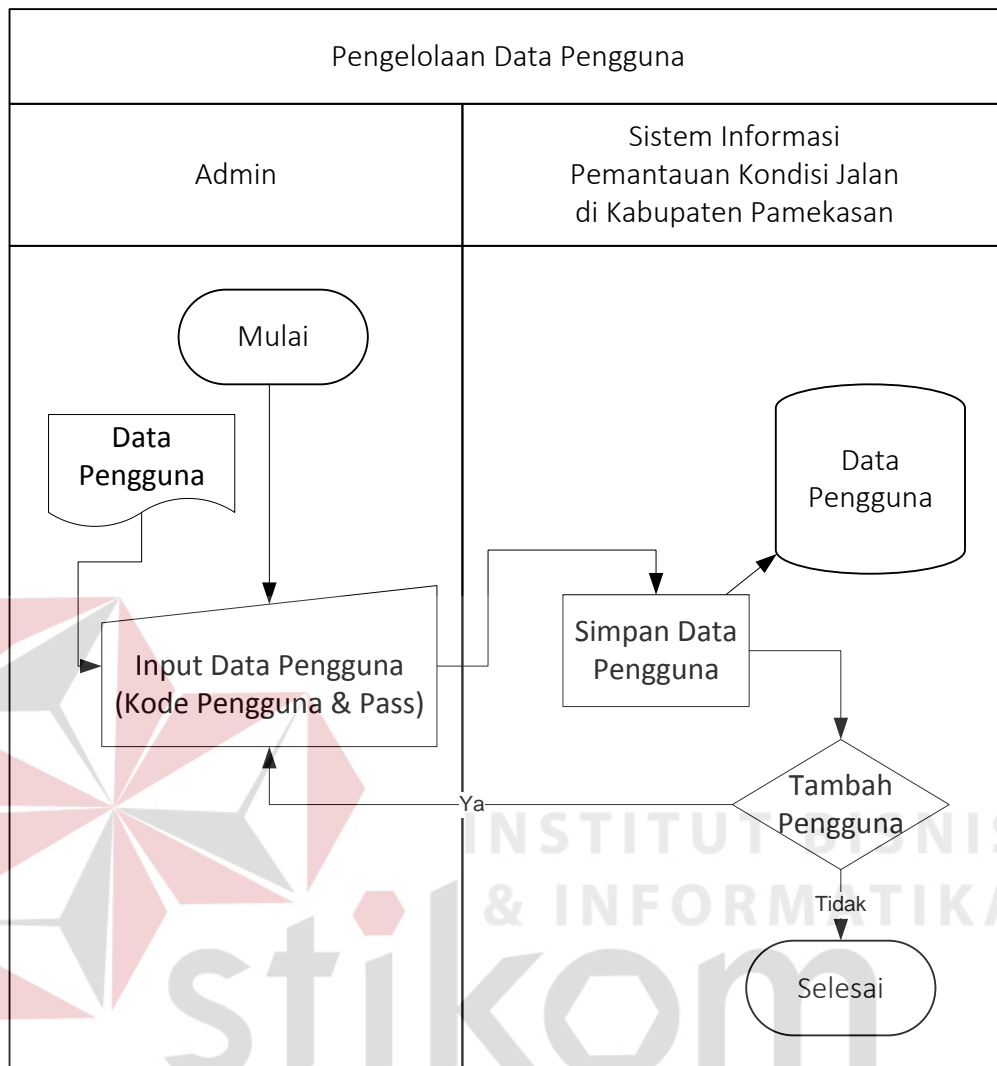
Pengelolaan Data Pengguna

| Admin | Sistem Informasi Pemantauan Kondisi Jalan di Kabupaten Pamekasan |
|---|---|

Mulai

Data Pengguna

Input Data Pengguna (Kode Pengguna & Pass)

Simpan Data Pengguna

Data Pengguna

Tambah Pengguna

Ya

Tidak

Selesai

INSTITUT BISNIS & INFORMATIKA

stikom